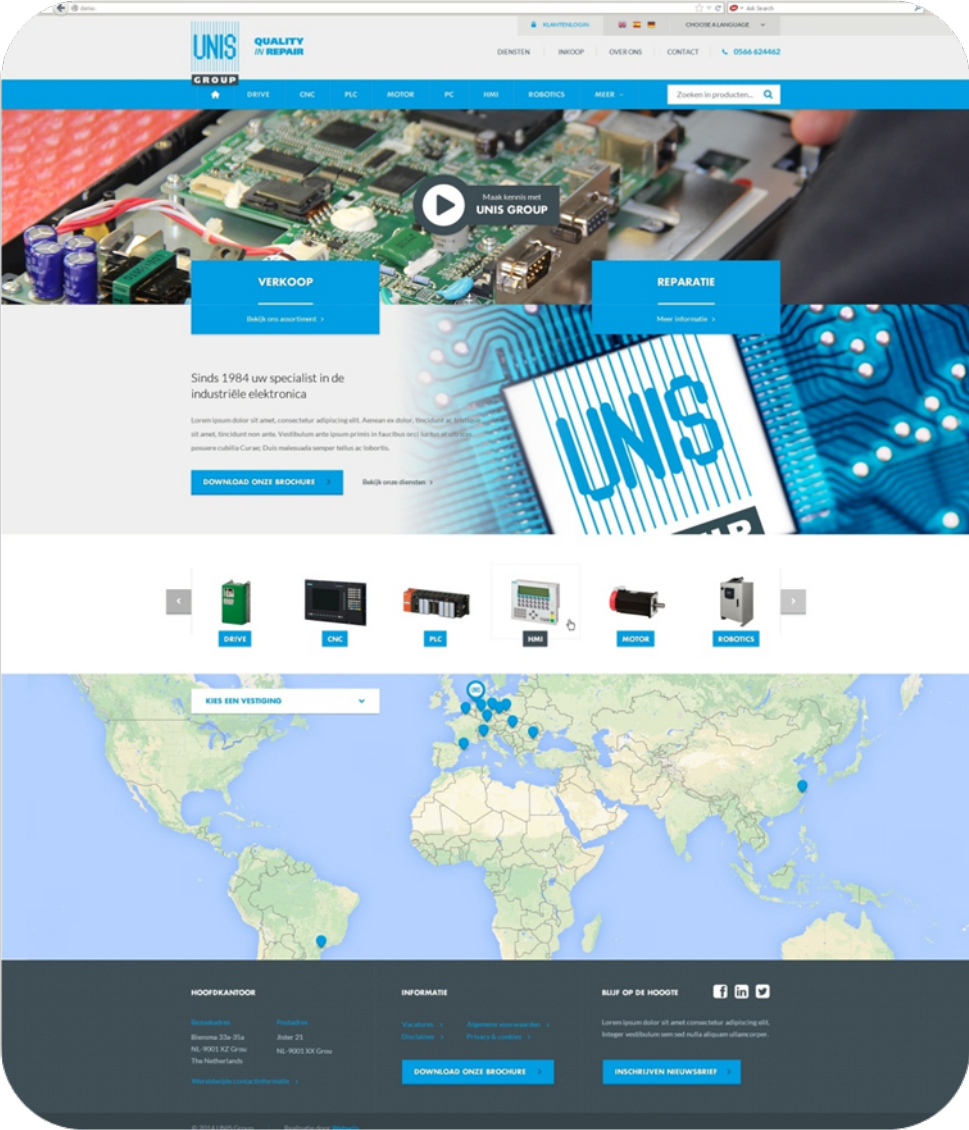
demo.

Ask Search

UNIS GROUP

QUALITY IN REPAIR

KLANTENLOGIN

CHOOSE A LANGUAGE

DIENSTEN | INKOOP | OVER ONS | CONTACT | 0566 624462

DRIVE | CNC | PLC | MOTOR | PC | HMI | ROBOTICS | MEER

Zoeken in producten...

Maak kennis met
UNIS GROUP

VERKOOP
Bekijk ons assortiment >

REPARATIE
Meer informatie >

Sinds 1984 uw specialist in de industriële elektronica

Lorem ipsum dolor sit amet, consectetur adipiscing elit. Aenean ex dolor, tincidunt ac tincidunt sit amet, tincidunt non ante. Vestibulum ante ipsum primis in faucibus orci luctus et ultrices posuere cubilia Curae; Duis malesuada semper tellus ac lobortis.

DOWNLOAD ONZE BROCHURE >

Bekijk onze diensten >

UNIS

DRIVE | CNC | PLC | HMI | MOTOR | ROBOTICS

KIES EEN VESTIGING

HOOFDKANTOOR

Bezoekadres
Bienoma 33a-35a
NL-9001 XZ Grou
The Netherlands

Postadres
Jister 21
NL-9001 XX Grou

Wereldwijde contactinformatie >

INFORMATIE

Vacatures >
Disclaimer >
Algemene voorwaarden >
Privacy & cookies >

DOWNLOAD ONZE BROCHURE >

BLIJF OP DE HOOGTE

Lorem ipsum dolor sit amet consectetur adipiscing elit. Integer vestibulum sem sed nulla aliquam ullamcorper.

INSCHRIJVEN NIEUWSBRIEF >

© 2014 UNIS Group | Realisatie door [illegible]